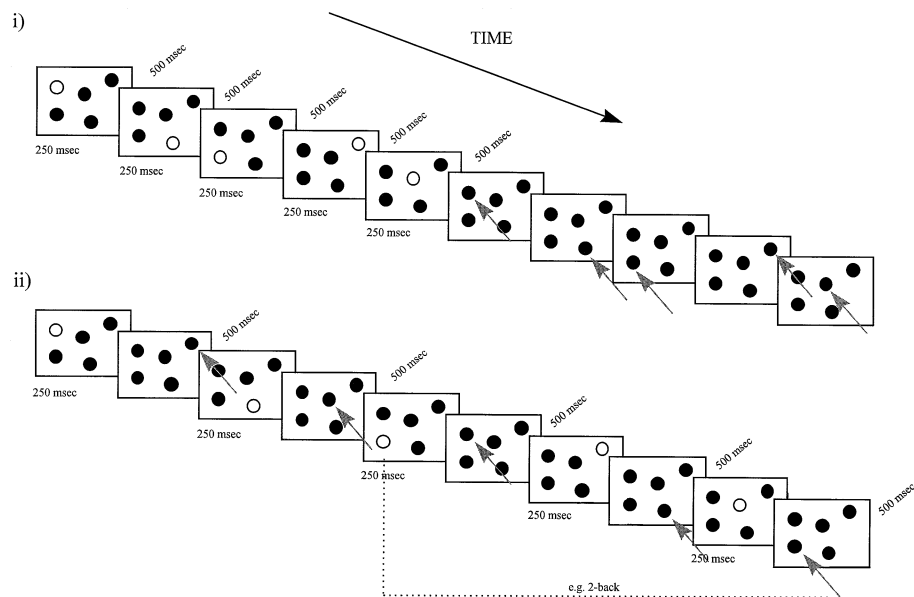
i)

TIME

500 msec
500 msec
500 msec
500 msec
500 msec

250 msec
250 msec
250 msec
250 msec
250 msec

ii)

500 msec
500 msec
500 msec
500 msec
500 msec

250 msec
250 msec
250 msec
250 msec
250 msec

e.g. 2-back